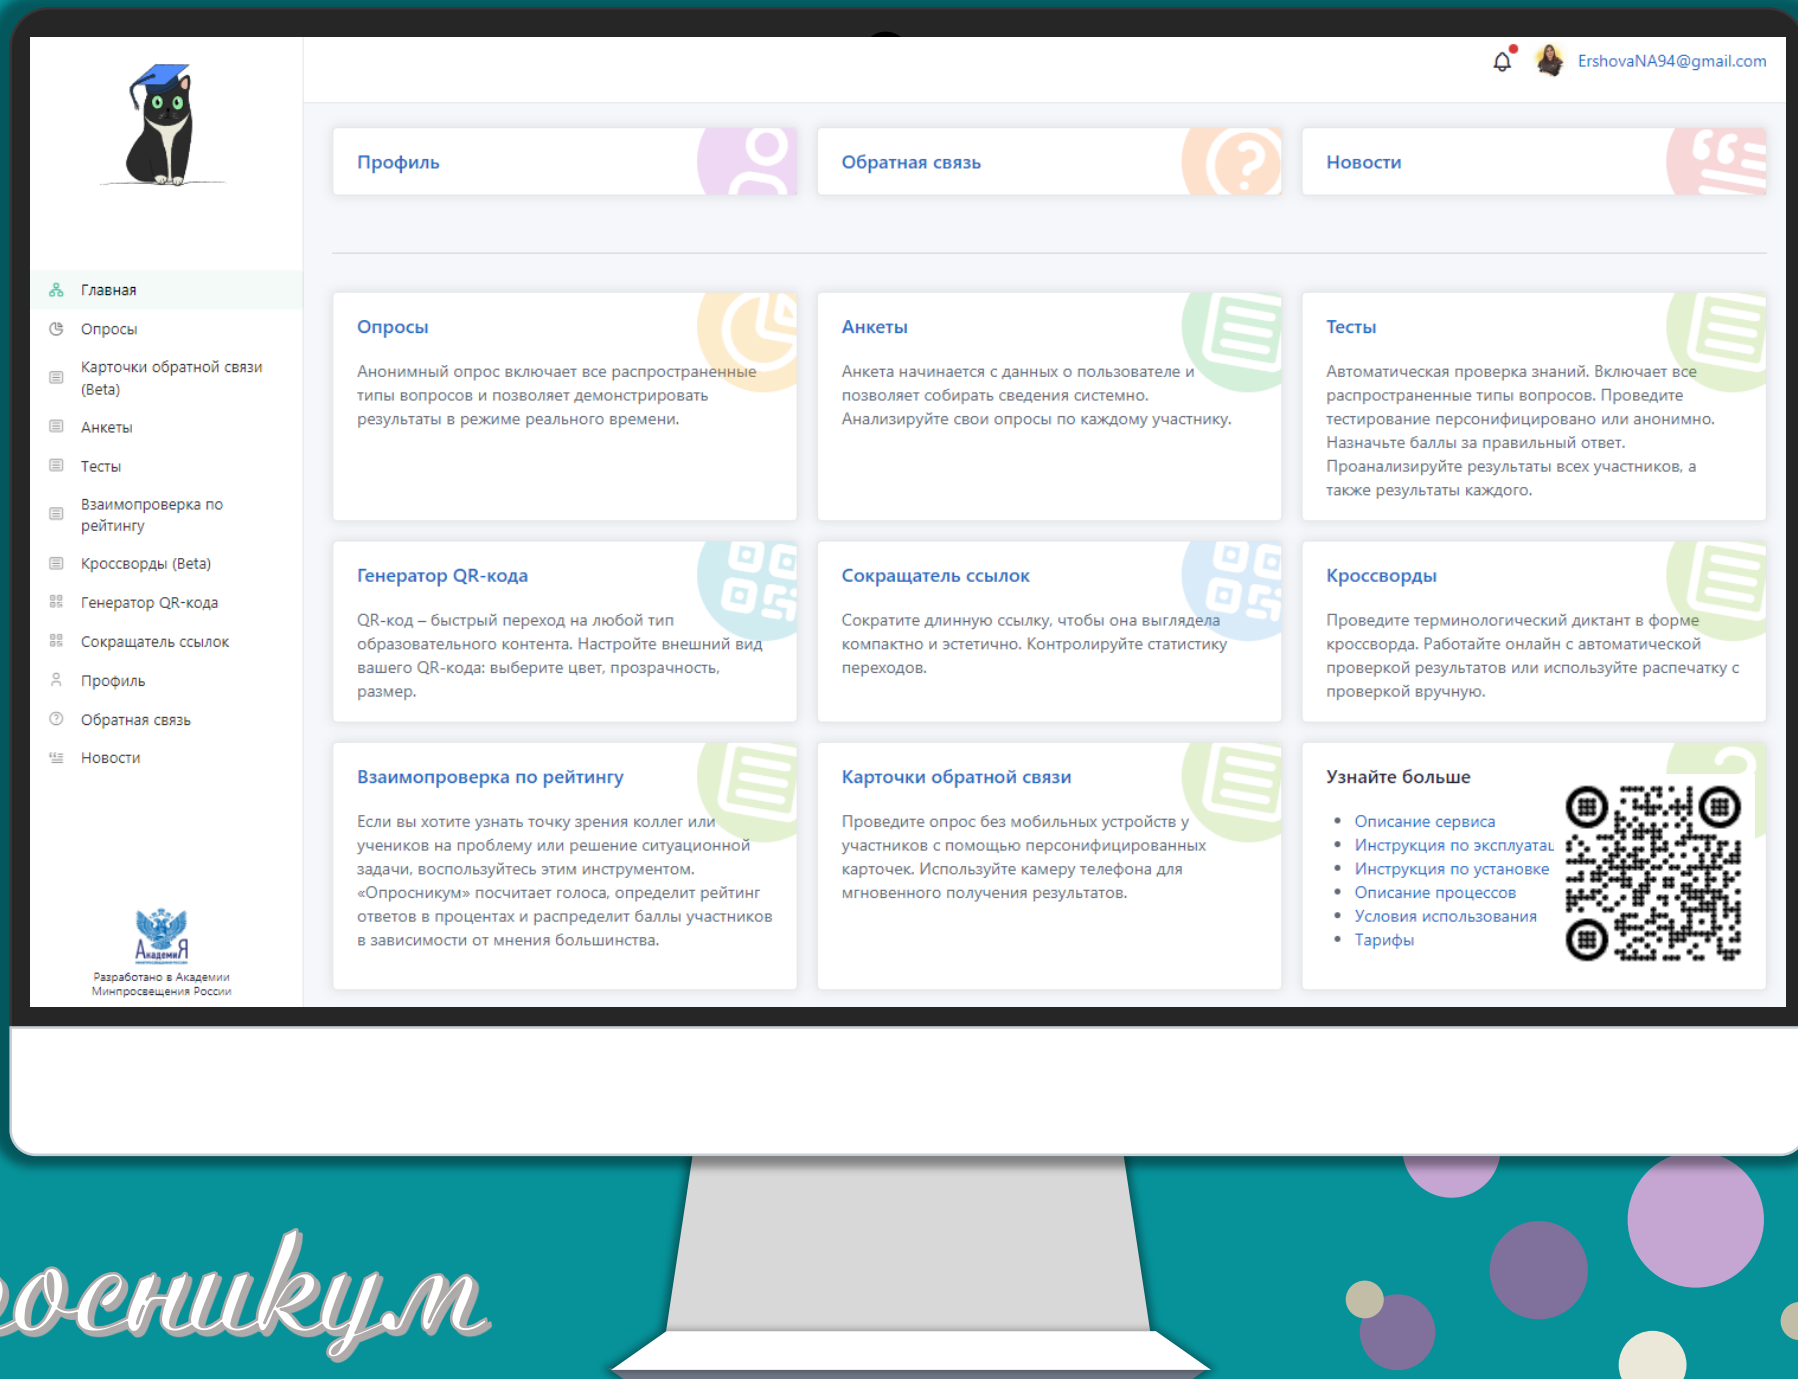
ErshovaNA94@gmail.com

Главная
Опросы
Карточки обратной связи (Beta)
Анкеты
Тесты
Взаимопроверка по рейтингу
Кроссворды (Beta)
Генератор QR-кода
Сокращатель ссылок
Профиль
Обратная связь
Новости

Академия
Разработано в Академии Минпросвещения России

Профиль

Обратная связь

Новости

Опросы

Анонимный опрос включает все распространенные типы вопросов и позволяет демонстрировать результаты в режиме реального времени.

Анкеты

Анкета начинается с данных о пользователе и позволяет собирать сведения системно. Анализируйте свои опросы по каждому участнику.

Тесты

Автоматическая проверка знаний. Включает все распространенные типы вопросов. Проведите тестирование персонифицировано или анонимно. Назначьте баллы за правильный ответ. Проанализируйте результаты всех участников, а также результаты каждого.

Генератор QR-кода

QR-код – быстрый переход на любой тип образовательного контента. Настройте внешний вид вашего QR-кода: выберите цвет, прозрачность, размер.

Сокращатель ссылок

Сократите длинную ссылку, чтобы она выглядела компактно и эстетично. Контролируйте статистику переходов.

Кроссворды

Проведите терминологический диктант в форме кроссворда. Работайте онлайн с автоматической проверкой результатов или используйте распечатку с проверкой вручную.

Взаимопроверка по рейтингу

Если вы хотите узнать точку зрения коллег или учеников на проблему или решение ситуационной задачи, воспользуйтесь этим инструментом. «Опросником» посчитает голоса, определит рейтинг ответов в процентах и распределит баллы участников в зависимости от мнения большинства.

Карточки обратной связи

Проведите опрос без мобильных устройств у участников с помощью персонифицированных карточек. Используйте камеру телефона для мгновенного получения результатов.

Узнайте больше

- Описание сервиса
- Инструкция по эксплуатац
- Инструкция по установке
- Описание процессов
- Условия использования
- Тарифы

осникум